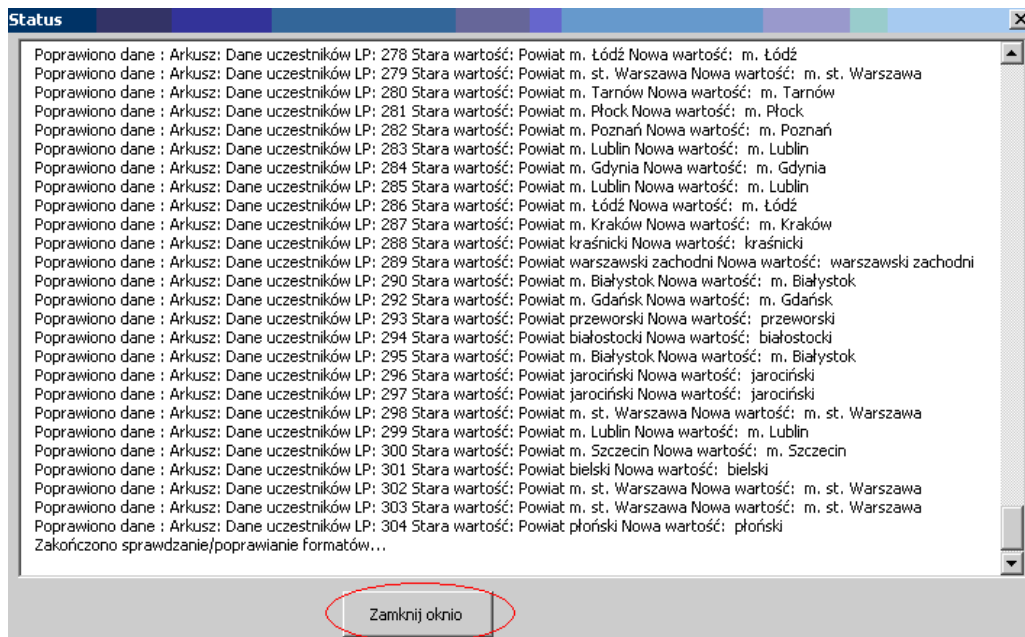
Status

Poprawiono dane : Arkusz: Dane uczestników LP: 278 Stara wartość: Powiat m. Łódź Nowa wartość: m. Łódź
Poprawiono dane : Arkusz: Dane uczestników LP: 279 Stara wartość: Powiat m. st. Warszawa Nowa wartość: m. st. Warszawa
Poprawiono dane : Arkusz: Dane uczestników LP: 280 Stara wartość: Powiat m. Tarnów Nowa wartość: m. Tarnów
Poprawiono dane : Arkusz: Dane uczestników LP: 281 Stara wartość: Powiat m. Płock Nowa wartość: m. Płock
Poprawiono dane : Arkusz: Dane uczestników LP: 282 Stara wartość: Powiat m. Poznań Nowa wartość: m. Poznań
Poprawiono dane : Arkusz: Dane uczestników LP: 283 Stara wartość: Powiat m. Lublin Nowa wartość: m. Lublin
Poprawiono dane : Arkusz: Dane uczestników LP: 284 Stara wartość: Powiat m. Gdynia Nowa wartość: m. Gdynia
Poprawiono dane : Arkusz: Dane uczestników LP: 285 Stara wartość: Powiat m. Lublin Nowa wartość: m. Lublin
Poprawiono dane : Arkusz: Dane uczestników LP: 286 Stara wartość: Powiat m. Łódź Nowa wartość: m. Łódź
Poprawiono dane : Arkusz: Dane uczestników LP: 287 Stara wartość: Powiat m. Kraków Nowa wartość: m. Kraków
Poprawiono dane : Arkusz: Dane uczestników LP: 288 Stara wartość: Powiat kraśnicki Nowa wartość: kraśnicki
Poprawiono dane : Arkusz: Dane uczestników LP: 289 Stara wartość: Powiat warszawski zachodni Nowa wartość: warszawski zachodni
Poprawiono dane : Arkusz: Dane uczestników LP: 290 Stara wartość: Powiat m. Białystok Nowa wartość: m. Białystok
Poprawiono dane : Arkusz: Dane uczestników LP: 292 Stara wartość: Powiat m. Gdańsk Nowa wartość: m. Gdańsk
Poprawiono dane : Arkusz: Dane uczestników LP: 293 Stara wartość: Powiat przeworski Nowa wartość: przeworski
Poprawiono dane : Arkusz: Dane uczestników LP: 294 Stara wartość: Powiat białostocki Nowa wartość: białostocki
Poprawiono dane : Arkusz: Dane uczestników LP: 295 Stara wartość: Powiat m. Białystok Nowa wartość: m. Białystok
Poprawiono dane : Arkusz: Dane uczestników LP: 296 Stara wartość: Powiat jarociński Nowa wartość: jarociński
Poprawiono dane : Arkusz: Dane uczestników LP: 297 Stara wartość: Powiat jarociński Nowa wartość: jarociński
Poprawiono dane : Arkusz: Dane uczestników LP: 298 Stara wartość: Powiat m. st. Warszawa Nowa wartość: m. st. Warszawa
Poprawiono dane : Arkusz: Dane uczestników LP: 299 Stara wartość: Powiat m. Lublin Nowa wartość: m. Lublin
Poprawiono dane : Arkusz: Dane uczestników LP: 300 Stara wartość: Powiat m. Szczecin Nowa wartość: m. Szczecin
Poprawiono dane : Arkusz: Dane uczestników LP: 301 Stara wartość: Powiat bielski Nowa wartość: bielski
Poprawiono dane : Arkusz: Dane uczestników LP: 302 Stara wartość: Powiat m. st. Warszawa Nowa wartość: m. st. Warszawa
Poprawiono dane : Arkusz: Dane uczestników LP: 303 Stara wartość: Powiat m. st. Warszawa Nowa wartość: m. st. Warszawa
Poprawiono dane : Arkusz: Dane uczestników LP: 304 Stara wartość: Powiat płoński Nowa wartość: płoński
Zakończono sprawdzanie/poprawianie formatów...

Zamknij okno